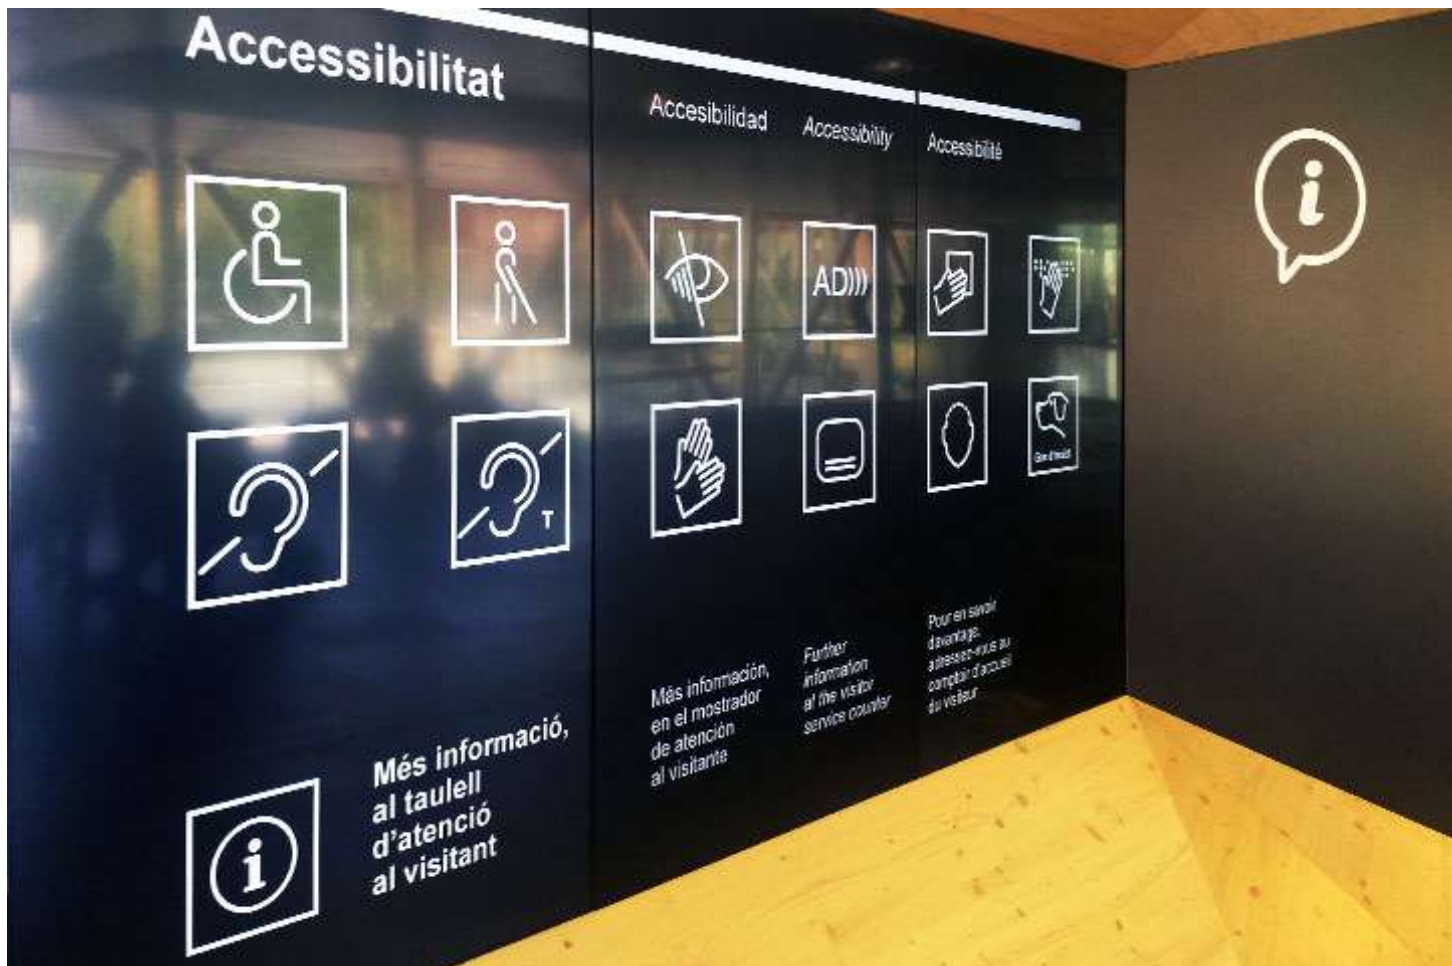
Accessibilitat

Accesibilidad

Accessibility

Accessibilité

T

AD)))

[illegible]

Més informació, al taulell d'atenció al visitant

Más información, en el mostrador de atención al visitante

Further information at the visitor service counter

Pour en savoir davantage, adressez-vous au comptoir d'accueil du visiteur

i

i